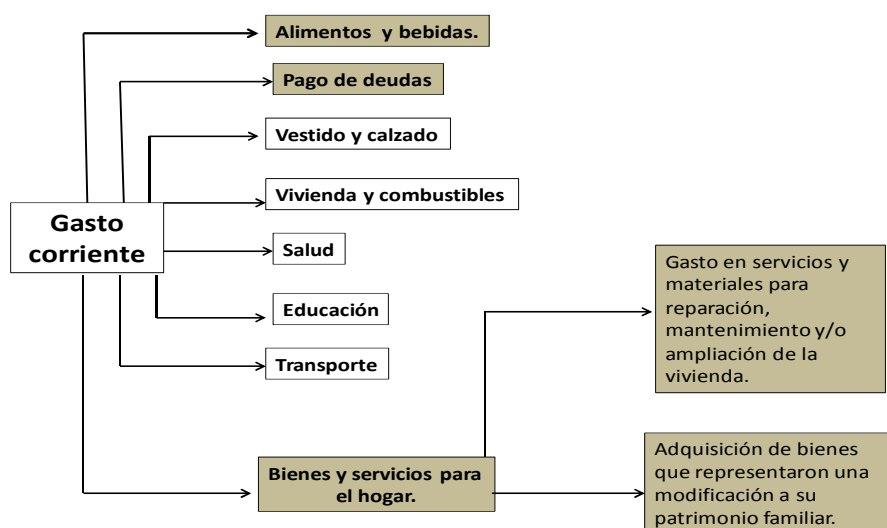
Gasto corriente

Alimentos y bebidas.

Pago de deudas

Vestido y calzado

Vivienda y combustibles

Salud

Educación

Transporte

Bienes y servicios para el hogar.

Gasto en servicios y materiales para reparación, mantenimiento y/o ampliación de la vivienda.

Adquisición de bienes que representaron una modificación a su patrimonio familiar.